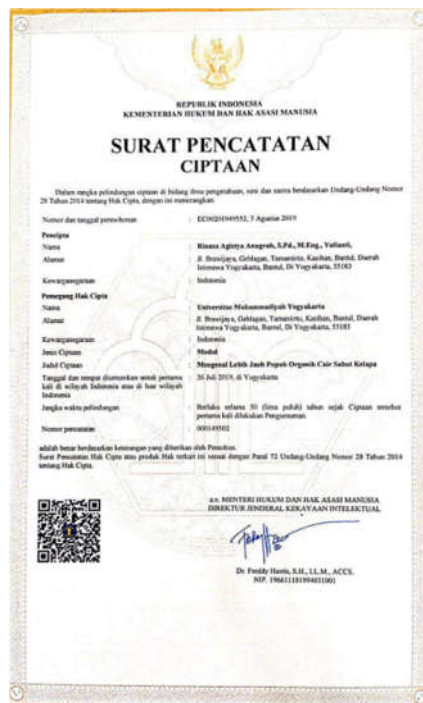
REPUBLIK INDONESIA
KEMENTERIAN HUKUM DAN HAK ASASI MANUSIA

SURAT PENCATATAN
CIPTAAN

Dalam rangka pelindungan ciptaan di bidang ilmu pengetahuan, seni dan sastra berdasarkan Undang-Undang Nomor 28 Tahun 2014 tentang Hak Cipta, dengan ini menerangkan:

| | | |
|---|---|---|
| Nomor dan tanggal permohonan | : | EC00201949552, 7 Agustus 2019 |
| **Pencipta** | | |
| Nama | : | **Rinasa Agistya Anugrah, S.Pd., M.Eng., Yulianti,** |
| Alamat | : | Jl. Brawijaya, Geblagan, Tamantirto, Kasihan, Bantul, Daerah Istimewa Yogyakarta, Bantul, Di Yogyakarta, 55183 |
| Kewarganegaraan | : | Indonesia |
| **Pemegang Hak Cipta** | | |
| Nama | : | **Universitas Muhammadiyah Yogyakarta** |
| Alamat | : | Jl. Brawijaya, Geblagan, Tamantirto, Kasihan, Bantul, Daerah Istimewa Yogyakarta, Bantul, Di Yogyakarta, 55183 |
| Kewarganegaraan | : | Indonesia |
| Jenis Ciptaan | : | **Modul** |
| Judul Ciptaan | : | **Mengenal Lebih Jauh Pupuk Organik Cair Sabut Kelapa** |
| Tanggal dan tempat diumumkan untuk pertama kali di wilayah Indonesia atau di luar wilayah Indonesia | : | 26 Juli 2019, di Yogyakarta |
| Jangka waktu pelindungan | : | Berlaku selama 50 (lima puluh) tahun sejak Ciptaan tersebut pertama kali dilakukan Pengumuman. |
| Nomor pencatatan | : | 000149592 |

adalah benar berdasarkan keterangan yang diberikan oleh Pemohon.
Surat Pencatatan Hak Cipta atau produk Hak terkait ini sesuai dengan Pasal 72 Undang-Undang Nomor 28 Tahun 2014 tentang Hak Cipta.

a.n. MENTERI HUKUM DAN HAK ASASI MANUSIA
DIREKTUR JENDERAL KEKAYAAN INTELEKTUAL

Dr. Freddy Harris, S.H., LL.M., ACCS.
NIP. 196611181994031001